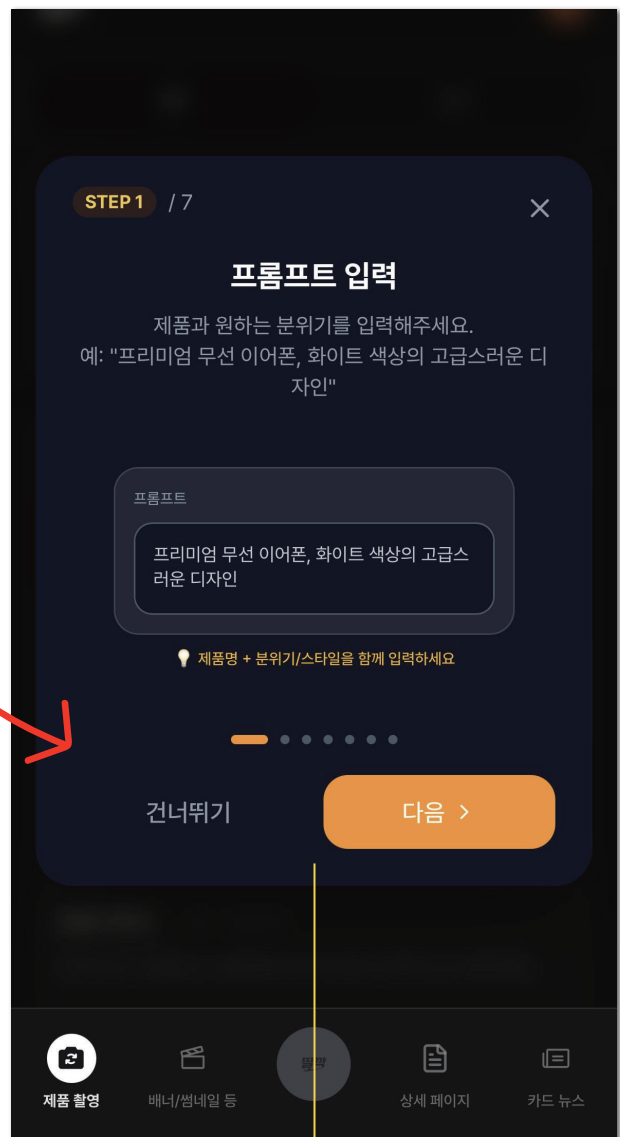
STEP 1 / 7

×

프롬프트 입력

제품과 원하는 분위기를 입력해주세요.
예: "프리미엄 무선 이어폰, 화이트 색상의 고급스러운 디자인"

프롬프트

프리미엄 무선 이어폰, 화이트 색상의 고급스러운 디자인

💡 제품명 + 분위기/스타일을 함께 입력하세요

건너뛰기

다음 >

제품 촬영

배너/썸네일 등

뚝딱

상세 페이지

카드 뉴스